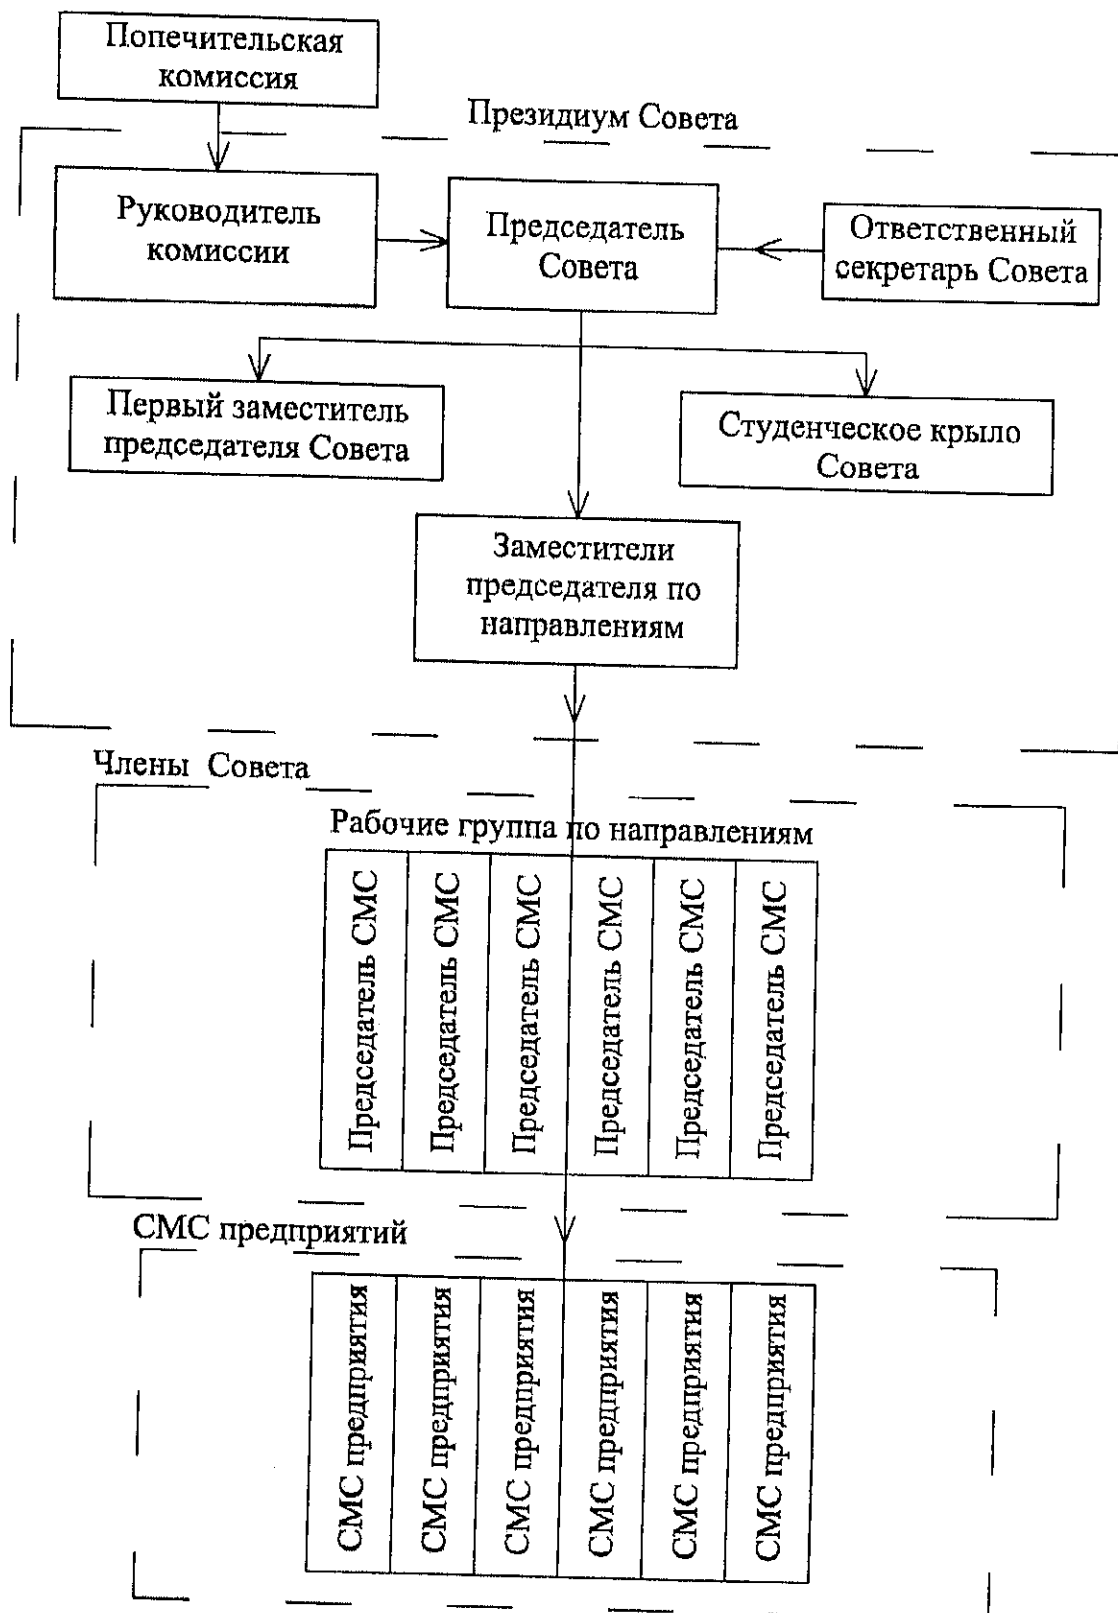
Попечительская комиссия

Президиум Совета

Руководитель комиссии

Председатель Совета

Ответственный секретарь Совета

Первый заместитель председателя Совета

Студенческое крыло Совета

Заместители председателя по направлениям

Члены Совета

Рабочие группа по направлениям

| Председатель СМС | Председатель СМС | Председатель СМС | Председатель СМС | Председатель СМС | Председатель СМС |
|---|---|---|---|---|---|

СМС предприятий

| СМС предприятия | СМС предприятия | СМС предприятия | СМС предприятия | СМС предприятия | СМС предприятия |
|---|---|---|---|---|---|